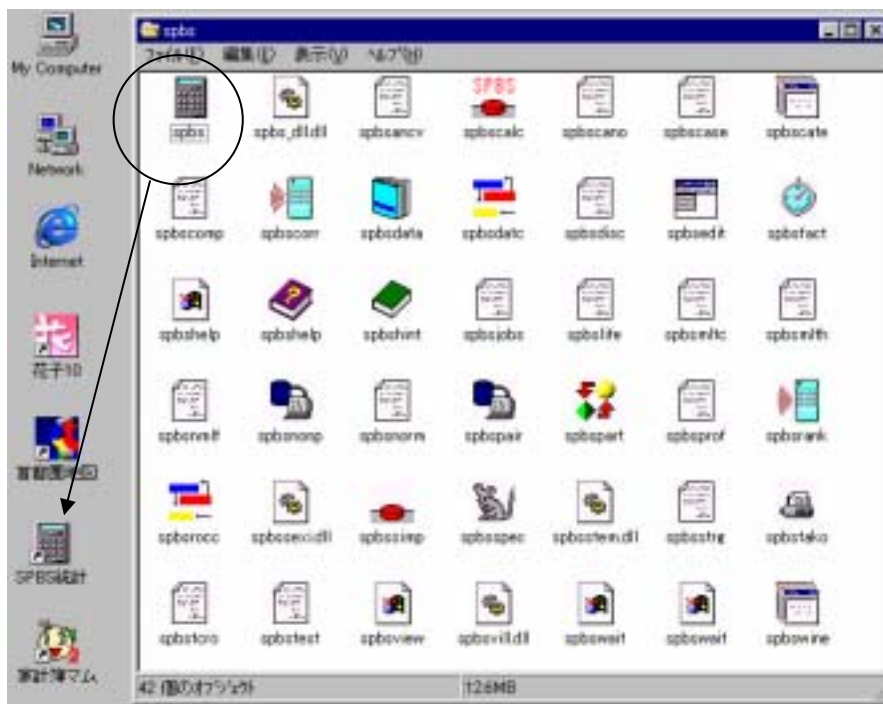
My Computer

Network

Internet

花子10

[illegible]

SPBS統計

家計簿マム

spbs

ファイル(F) 編集(E) 表示(V) ヘルプ(H)

SPBS

spbs spbs_dll.dll spbsancv spbscalc spbscano spbscase spbscate

spbscomp spbscorr spbsdata spbsdatc spbsdisc spbsedit spbsfact

spbshelp spbshelp spbshint spbsjobs spbslife spbsmltc spbsmlth

spbsnvalt spbsnonp spbsnorm spbspair spbspart spbsprof spbsrank

spbsrocc spbssecl.dll spbssimp spbsspec spbsstem.dll spbsstrg spbstako

spbstcro spbstest spbsview spbsvil.dll spbswait spbswait spbswine

42 個のオブジェクト

126MB